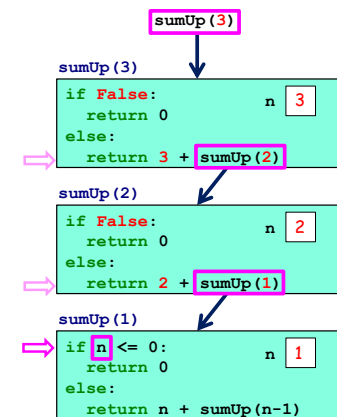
sumUp(3)

sumUp(3)

if False:
  return 0
else:
  return 3 + sumUp(2)

n 3

sumUp(2)

if False:
  return 0
else:
  return 2 + sumUp(1)

n 2

sumUp(1)

if n <= 0:
  return 0
else:
  return n + sumUp(n-1)

n 1